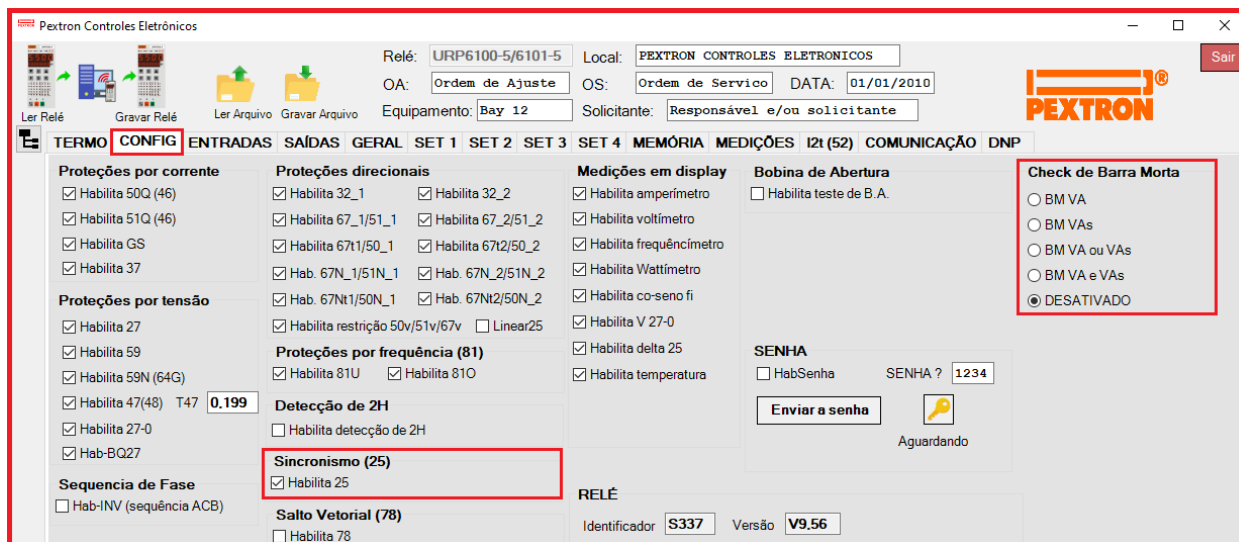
Pextron Controles Eletrônicos

Ler Relé Gravar Relé Ler Arquivo Gravar Arquivo

Relé: URP6100-5/6101-5 Local: PEXTRON CONTROLES ELETRONICOS
OA: Ordem de Ajuste OS: Ordem de Servico DATA: 01/01/2010
Equipamento: Bay 12 Solicitante: Responsável e/ou solicitante

PEXTRON

Sair

TERMO CONFIG ENTRADAS SAÍDAS GERAL SET 1 SET 2 SET 3 SET 4 MEMÓRIA MEDIÇÕES I2t (52) COMUNICAÇÃO DNP

Proteções por corrente
☑ Habilita 50Q (46)
☑ Habilita 51Q (46)
☑ Habilita GS
☑ Habilita 37

Proteções por tensão
☑ Habilita 27
☑ Habilita 59
☑ Habilita 59N (64G)
☑ Habilita 47(48) T47 0,199
☑ Habilita 27-0
☑ Hab-BQ27

Sequencia de Fase
☐ Hab-INV (sequência ACB)

Proteções direcionais
☑ Habilita 32_1 ☑ Habilita 32_2
☑ Habilita 67_1/51_1 ☑ Habilita 67_2/51_2
☑ Habilita 67t1/50_1 ☑ Habilita 67t2/50_2
☑ Hab. 67N_1/51N_1 ☑ Hab. 67N_2/51N_2
☑ Hab. 67Nt1/50N_1 ☑ Hab. 67Nt2/50N_2
☑ Habilita restrição 50v/51v/67v ☐ Linear25

Proteções por frequência (81)
☑ Habilita 81U ☑ Habilita 81O

Detecção de 2H
☐ Habilita detecção de 2H

Sincronismo (25)
☑ Habilita 25

Salto Vetorial (78)
☐ Habilita 78

Medições em display
☑ Habilita amperímetro
☑ Habilita voltímetro
☑ Habilita frequêncímetro
☑ Habilita Wattímetro
☑ Habilita co-seno fi
☑ Habilita V 27-0
☑ Habilita delta 25
☑ Habilita temperatura

Bobina de Abertura
☐ Habilita teste de B.A.

SENHA
☐ HabSenha SENHA ? 1234
Enviar a senha
Aguardando

Check de Barra Morta
○ BM VA
○ BM VAs
○ BM VA ou VAs
○ BM VA e VAs
◉ DESATIVADO

RELÉ
Identificador S337 Versão V9.56